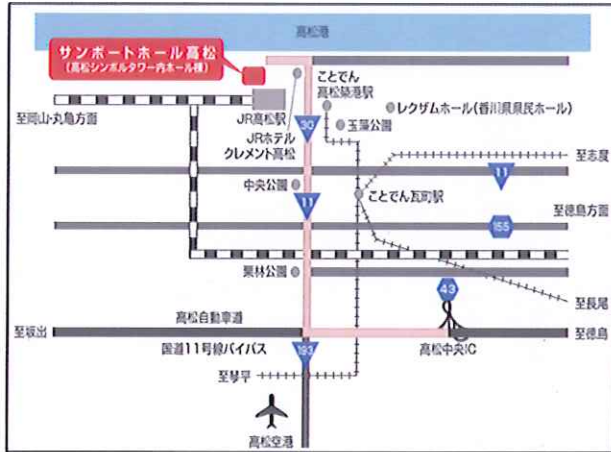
高松港

サンポートホール高松
(高松シンボルタワー内ホール棟)

至岡山・丸亀方面

JR高松駅

JRホテル
クレメント高松

ことでん
高松築港駅

30

玉藻公園

レクザムホール(香川県県民ホール)

至志度

11

中央公園

11

ことでん瓦町駅

至徳島方面

155

栗林公園

43

至長尾

至坂出

高松自動車道

至徳島

国道11号線バイパス

193

高松中央IC

至琴平

高松空港